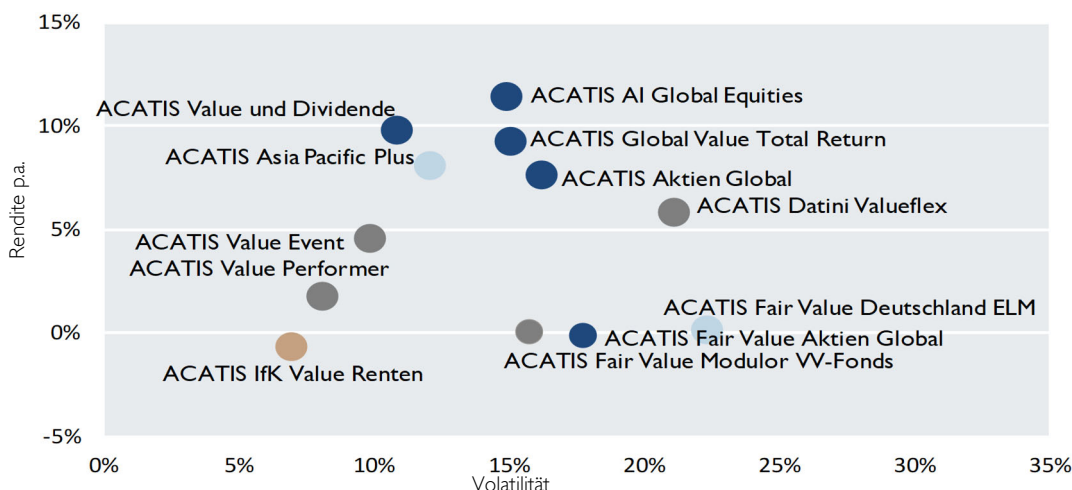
15%
10%
5%
0%
-5%
Rendite p.a.

ACATIS AI Global Equities
ACATIS Value und Dividende
ACATIS Global Value Total Return
ACATIS Asia Pacific Plus
ACATIS Aktien Global
ACATIS Datini Valueflex
ACATIS Value Event
ACATIS Value Performer
ACATIS Fair Value Deutschland ELM
ACATIS Fair Value Aktien Global
ACATIS Fair Value Modulor VV-Fonds
ACATIS IfK Value Renten

0%
5%
10%
15%
20%
25%
30%
35%
Volatilität